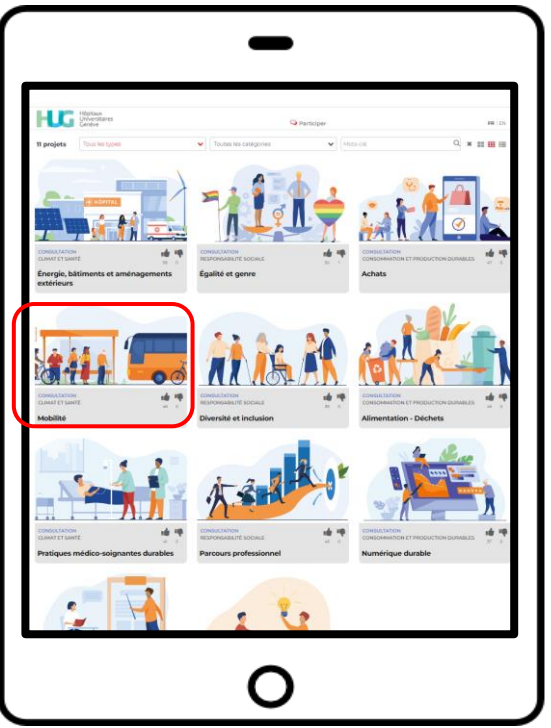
HUG Hôpitaux Universitaires Genève

Participer

FR | EN

11 projets

Tous les types

Toutes les catégories

Mots clé

HÔPITAL

CONSULTATION
CLIMAT ET SANTÉ

Énergie, bâtiments et aménagements extérieurs

CONSULTATION
RESPONSABILITÉ SOCIALE

Égalité et genre

CONSULTATION
CONSOMMATION ET PRODUCTION DURABLES

Achats

CONSULTATION
CLIMAT ET SANTÉ

Mobilité

CONSULTATION
RESPONSABILITÉ SOCIALE

Diversité et inclusion

CONSULTATION
CONSOMMATION ET PRODUCTION DURABLES

Alimentation - Déchets

CONSULTATION
CLIMAT ET SANTÉ

Pratiques médico-soignantes durables

CONSULTATION
RESPONSABILITÉ SOCIALE

Parcours professionnel

CONSULTATION
CONSOMMATION ET PRODUCTION DURABLES

Numérique durable